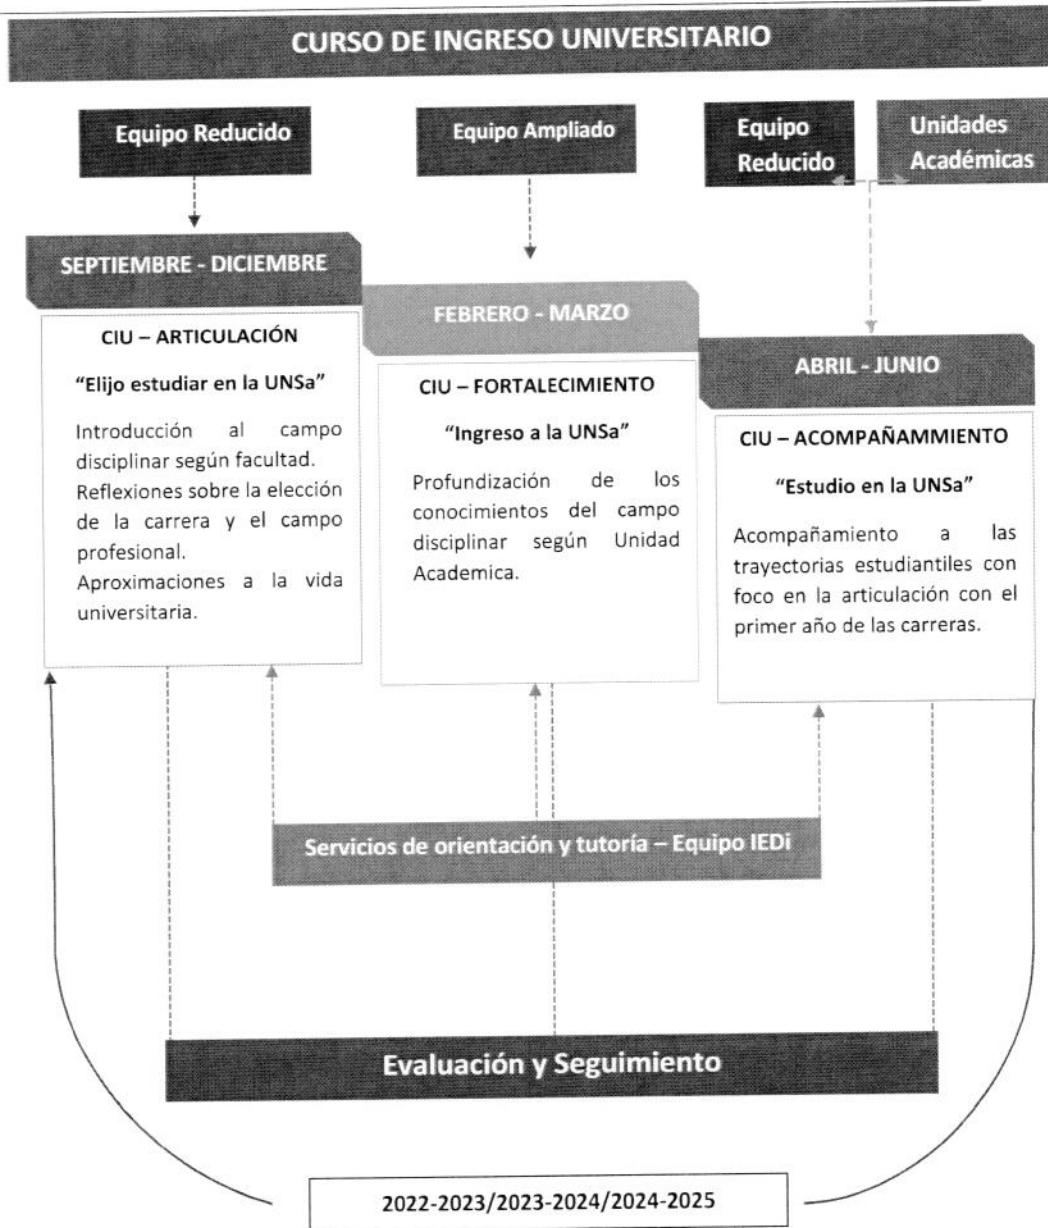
CURSO DE INGRESO UNIVERSITARIO

Equipo Reducido

Equipo Ampliado

Equipo Reducido

Unidades Académicas

SEPTIEMBRE - DICIEMBRE

CIU – ARTICULACIÓN

"Elijo estudiar en la UNSa"

Introducción al campo disciplinar según facultad. Reflexiones sobre la elección de la carrera y el campo profesional. Aproximaciones a la vida universitaria.

FEBRERO - MARZO

CIU – FORTALECIMIENTO

"Ingreso a la UNSa"

Profundización de los conocimientos del campo disciplinar según Unidad Academica.

ABRIL - JUNIO

CIU – ACOMPAÑAMMIENTO

"Estudio en la UNSa"

Acompañamiento a las trayectorias estudiantiles con foco en la articulación con el primer año de las carreras.

Servicios de orientación y tutoría – Equipo IEDi

Evaluación y Seguimiento

2022-2023/2023-2024/2024-2025